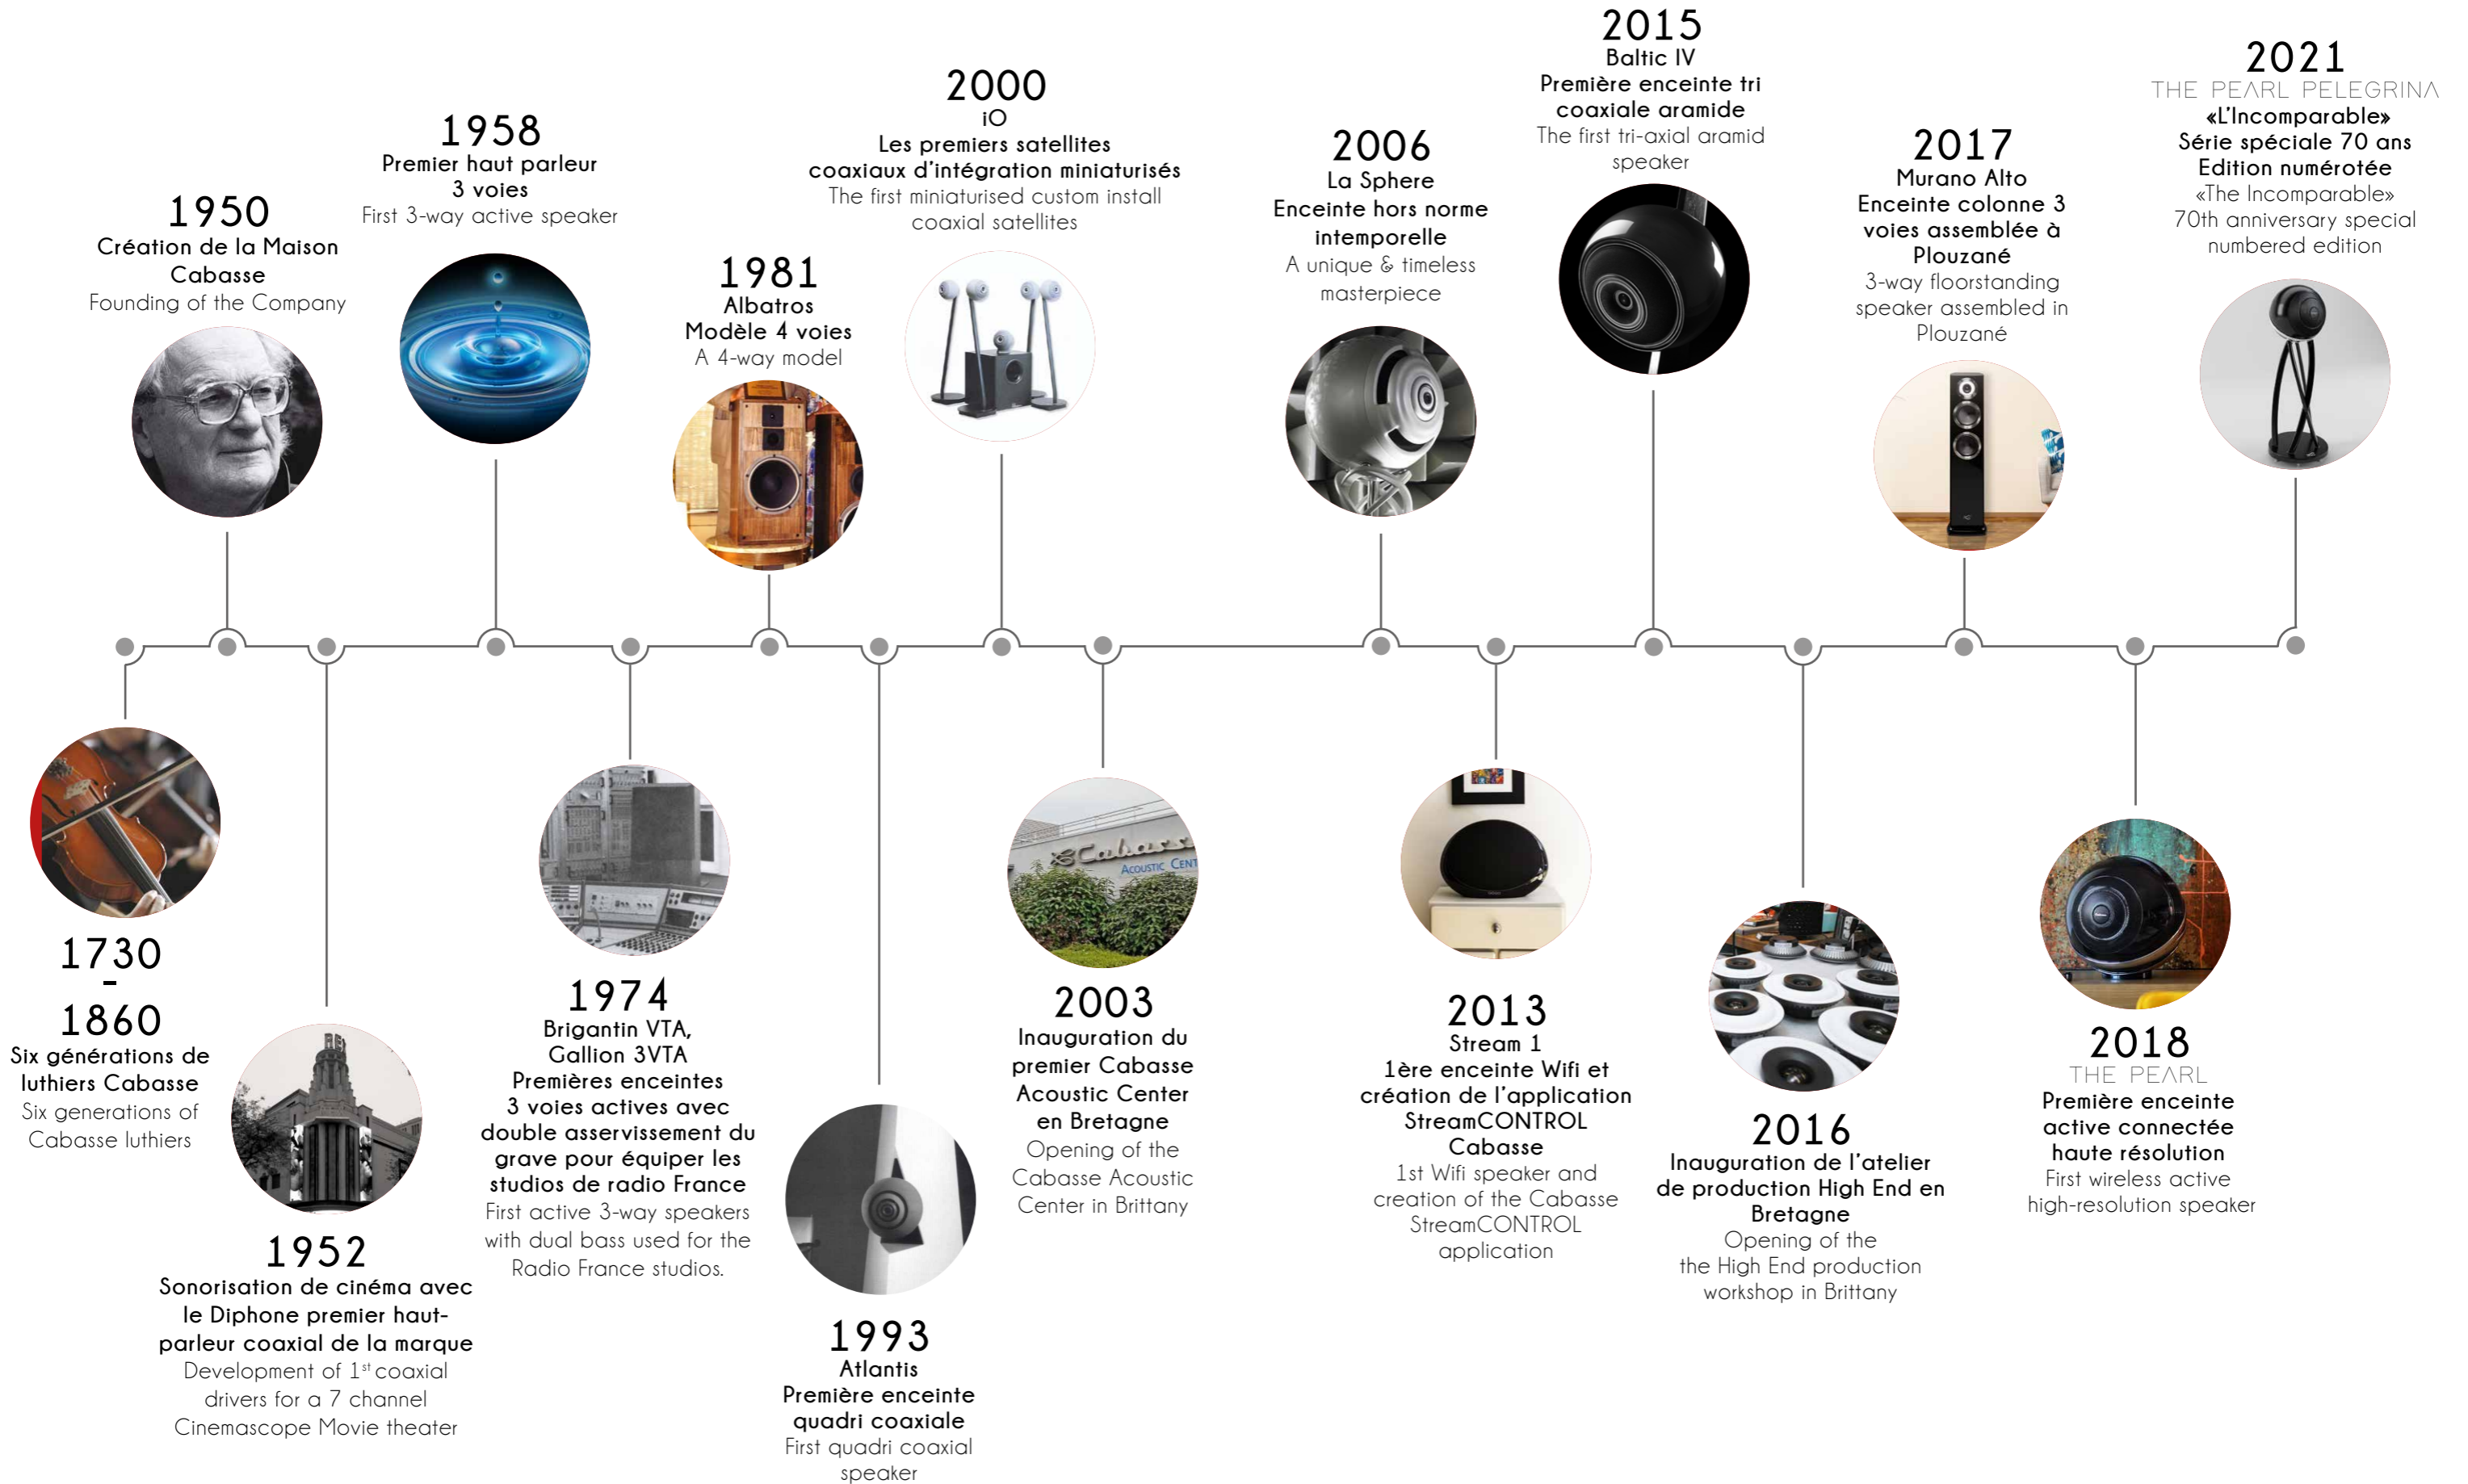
2015
Baltic IV
Première enceinte tri coaxiale aramide
The first tri-axial aramid speaker

2000
iO
Les premiers satellites coaxiaux d'intégration miniaturisés
The first miniaturised custom install coaxial satellites

2021
THE PEARL PELEGRINA
«L'Incomparable»
Série spéciale 70 ans
Edition numérotée
«The Incomparable»
70th anniversary special numbered edition

1958
Premier haut parleur 3 voies
First 3-way active speaker

2006
La Sphere
Enceinte hors norme intemporelle
A unique & timeless masterpiece

2017
Murano Alto
Enceinte colonne 3 voies assemblée à Plouzané
3-way floorstanding speaker assembled in Plouzané

1950
Création de la Maison Cabasse
Founding of the Company

1981
Albatros
Modèle 4 voies
A 4-way model

1730 - 1860
Six générations de luthiers Cabasse
Six generations of Cabasse luthiers

1974
Brigantin VTA, Gallion 3VTA
Premières enceintes 3 voies actives avec double asservissement du grave pour équiper les studios de radio France
First active 3-way speakers with dual bass used for the Radio France studios.

2003
Inauguration du premier Cabasse Acoustic Center en Bretagne
Opening of the Cabasse Acoustic Center in Brittany

2013
Stream 1
1ère enceinte Wifi et création de l'application StreamCONTROL Cabasse
1st Wifi speaker and creation of the Cabasse StreamCONTROL application

2018
THE PEARL
Première enceinte active connectée haute résolution
First wireless active high-resolution speaker

2016
Inauguration de l'atelier de production High End en Bretagne
Opening of the the High End production workshop in Brittany

1952
Sonorisation de cinéma avec le Diphone premier haut-parleur coaxial de la marque
Development of $1^{st}$ coaxial drivers for a 7 channel Cinemascope Movie theater

1993
Atlantis
Première enceinte quadri coaxiale
First quadri coaxial speaker